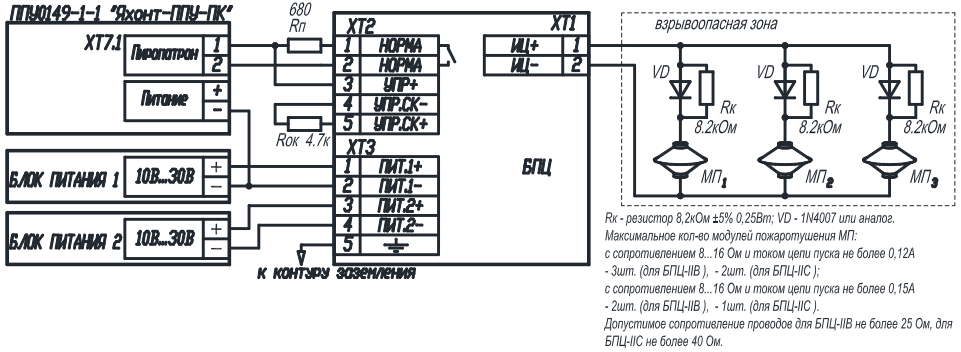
ППУ0149-1-1 "Яхонт-ППУ-ПК"

XT7.1

Пиропатрон 1 2

Питание + −

680 Rп

Rок 4.7к

XT2
1 НОРМА
2 НОРМА
3 УПР+
4 УПР.СК-
5 УПР.СК+

XT3
1 ПИТ.1+
2 ПИТ.1-
3 ПИТ.2+
4 ПИТ.2-
5

XT1
ИЦ+ 1
ИЦ- 2

БПЦ

БЛОК ПИТАНИЯ 1 10В...30В + −

БЛОК ПИТАНИЯ 2 10В...30В + −

К КОНТУРУ ЗАЗЕМЛЕНИЯ

взрывоопасная зона

VD Rк 8.2кОм МП1

VD Rк 8.2кОм МП2

VD Rк 8.2кОм МП3

Rк - резистор 8,2кОм ±5% 0,25Вт; VD - 1N4007 или аналог.
Максимальное кол-во модулей пожаротушения МП:
- с сопротивлением 8...16 Ом и током цепи пуска не более 0,12А
- 3шт. (для БПЦ-IIB ), - 2шт. (для БПЦ-IIC );
- с сопротивлением 8...16 Ом и током цепи пуска не более 0,15А
- 2шт. (для БПЦ-IIB ), - 1шт. (для БПЦ-IIC ).
Допустимое сопротивление проводов для БПЦ-IIB не более 25 Ом, для БПЦ-IIC не более 40 Ом.